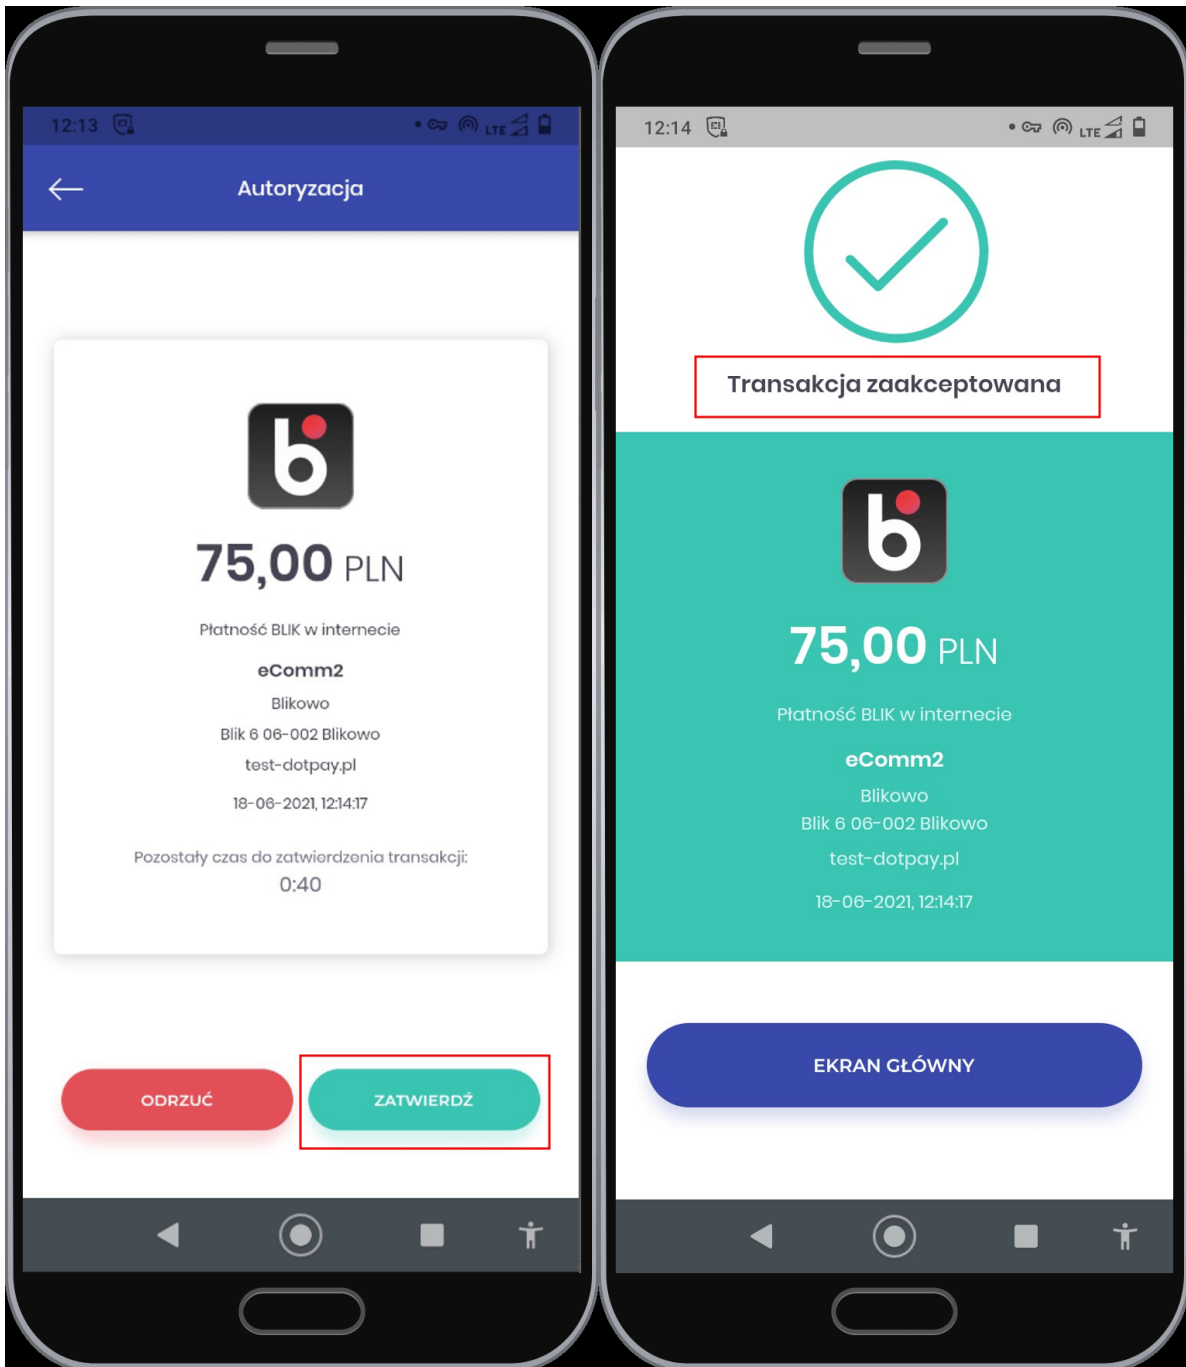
12:13 LTE

Autoryzacja

75,00 PLN

Płatność BLIK w internecie

eComm2

Blikowo

Blik 6 06-002 Blikowo

test-dotpay.pl

18-06-2021, 12:14:17

Pozostały czas do zatwierdzenia transakcji:

0:40

ODRZUĆ

ZATWIERDŹ

12:14 LTE

Transakcja zaakceptowana

75,00 PLN

Płatność BLIK w internecie

eComm2

Blikowo

Blik 6 06-002 Blikowo

test-dotpay.pl

18-06-2021, 12:14:17

EKRAN GŁÓWNY